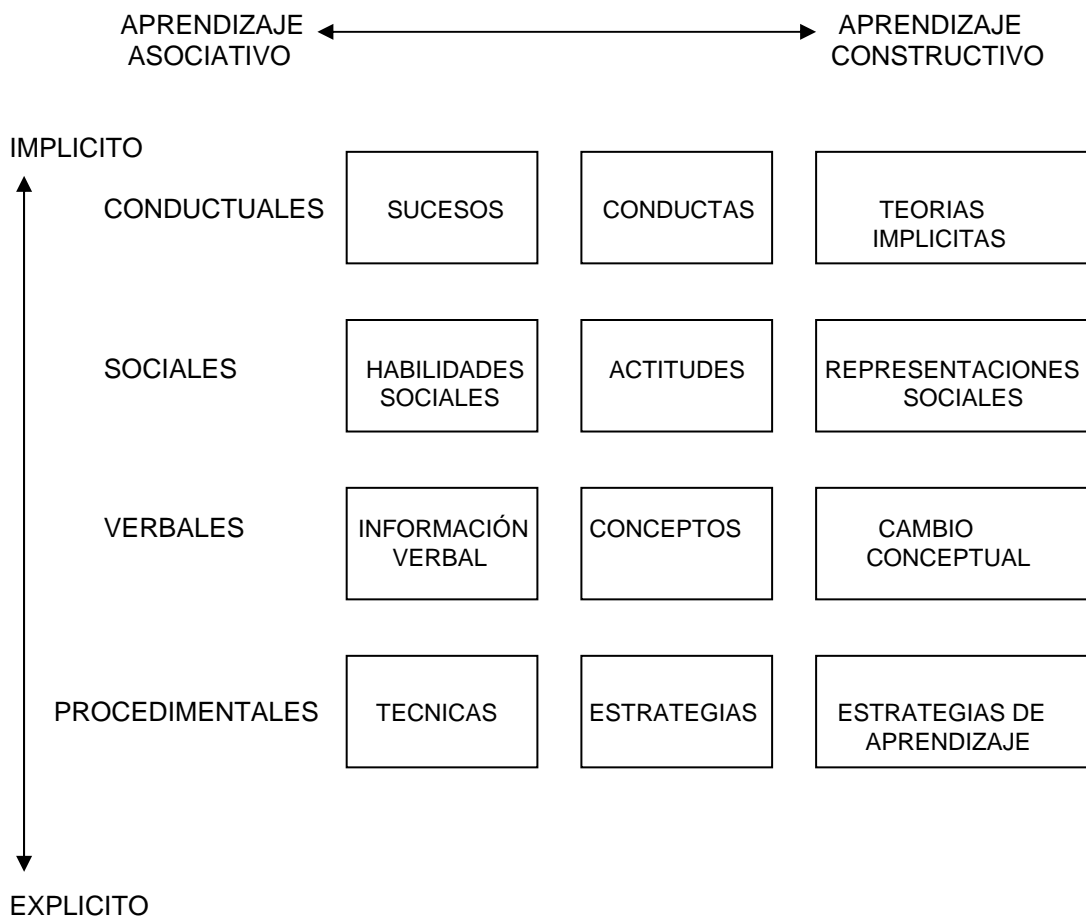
APRENDIZAJE ASOCIATIVO

APRENDIZAJE CONSTRUCTIVO

IMPLICITO

CONDUCTUALES

SUCESOS

CONDUCTAS

TEORIAS IMPLICITAS

SOCIALES

HABILIDADES SOCIALES

ACTITUDES

REPRESENTACIONES SOCIALES

VERBALES

INFORMACIÓN VERBAL

CONCEPTOS

CAMBIO CONCEPTUAL

PROCEDIMENTALES

TECNICAS

ESTRATEGIAS

ESTRATEGIAS DE APRENDIZAJE

EXPLICITO